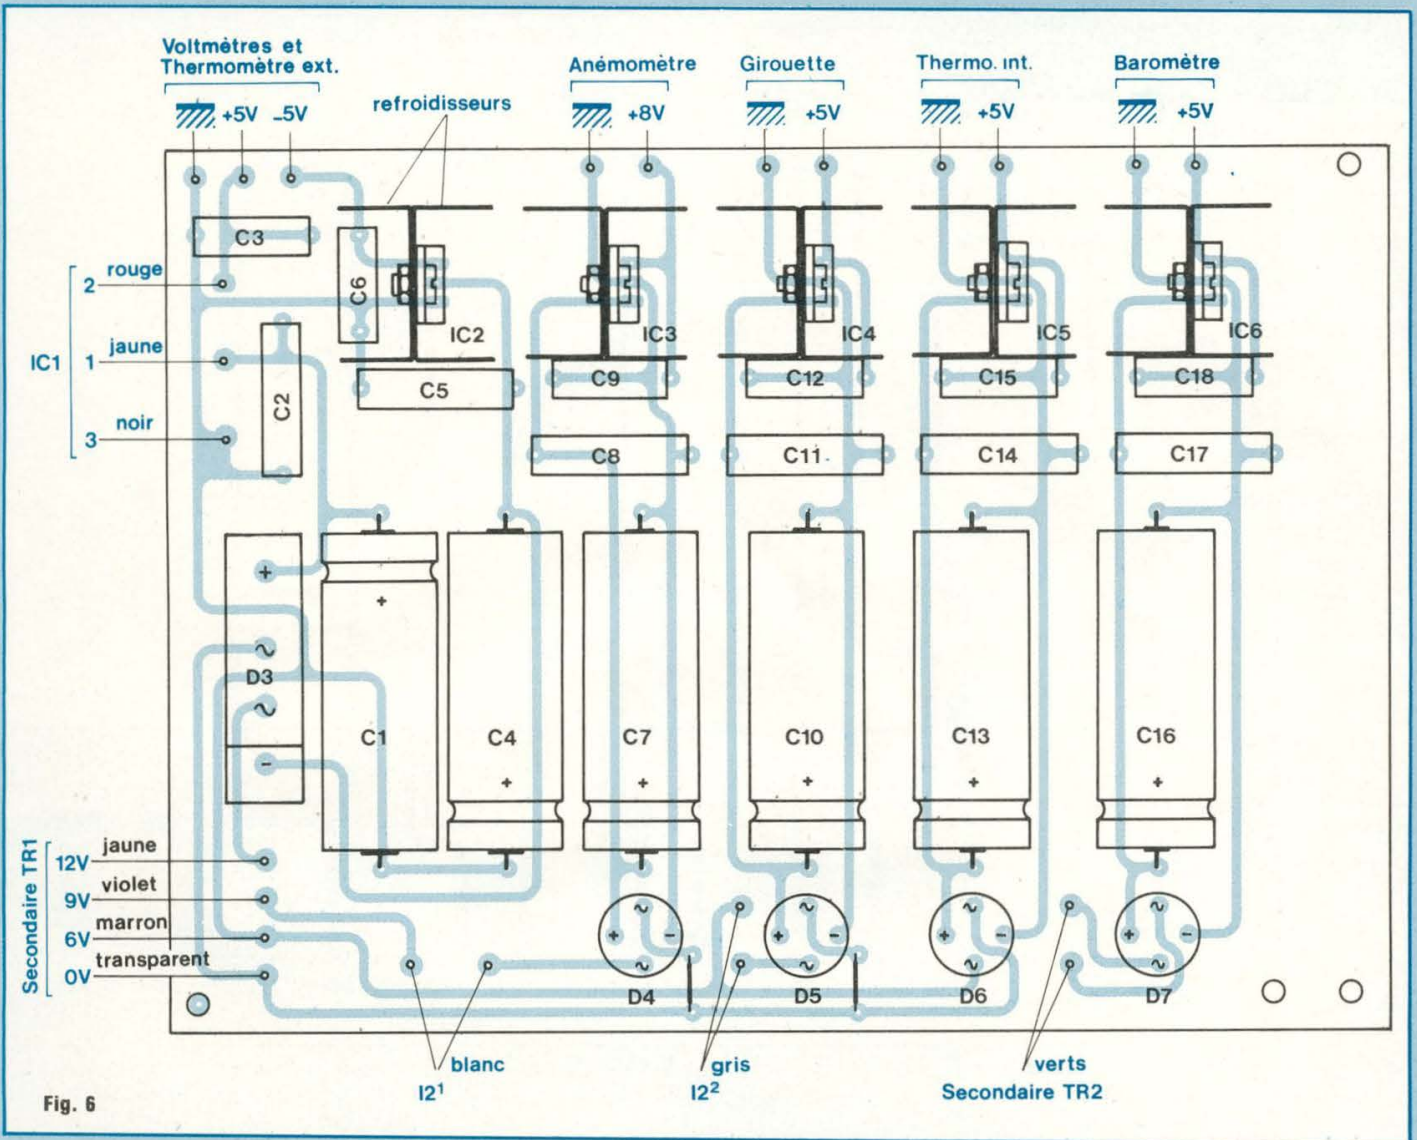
Voltmètres et Thermomètre ext.
+5V -5V
refroidisseurs
Anémomètre
+8V
Girouette
+5V
Thermo. int.
+5V
Baromètre
+5V

C3
C6
IC2
IC3
IC4
IC5
IC6
rouge
2
IC1
jaune
1
noir
3
C2
C5
C9
C12
C15
C18
C8
C11
C14
C17
+
+
$\sim$
D3
$\sim$
-
C1
C4
+
C7
+
C10
+
C13
+
C16
+
Secondaire TR1
jaune
12V
violet
9V
marron
6V
transparent
0V
$\sim$
+ -
$\sim$
D4
$\sim$
+ -
$\sim$
D5
$\sim$
+ -
$\sim$
D6
$\sim$
+ -
$\sim$
D7
blanc
$I2^1$
gris
$I2^2$
verts
Secondaire TR2
Fig. 6